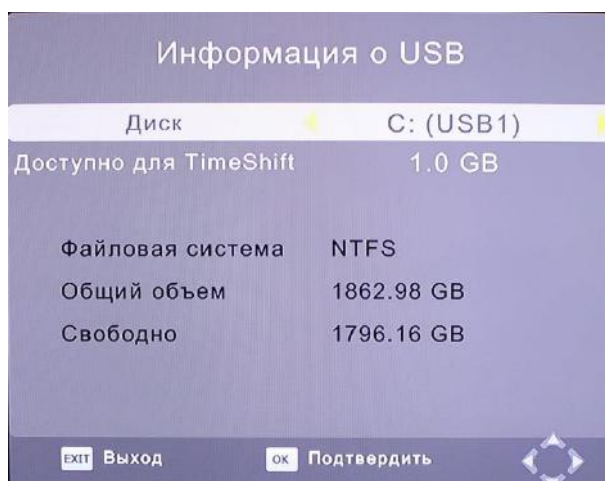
Информация о USB

| | |
|---|---|
| Диск | C: (USB1) |
| Доступно для TimeShift | 1.0 GB |

| | |
|---|---|
| Файловая система | NTFS |
| Общий объем | 1862.98 GB |
| Свободно | 1796.16 GB |

EXIT Выход
OK Подтвердить